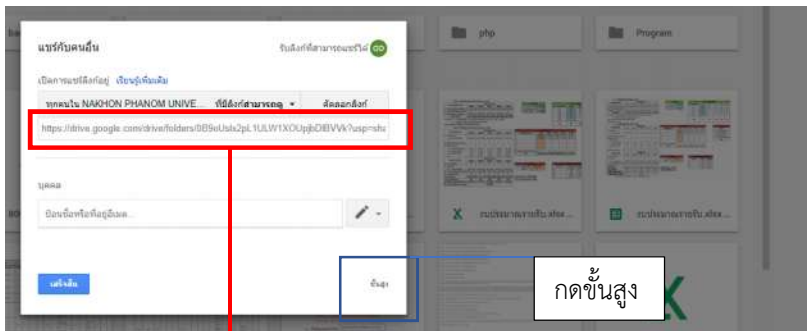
แชร์กับคนอื่น

รับลิงก์ที่สามารถแชร์ได้

เปิดการแชร์ลิงก์อยู่ เรียนรู้เพิ่มเติม

ทุกคนใน NAKHON PHANOM UNIVE... ที่มีลิงก์สามารถดู

คัดลอกลิงก์

https://drive.google.com/drive/folders/0B9eUslx2pL1ULW1XOUpjbDlBVVk?usp=sha

บุคคล

ป้อนชื่อหรือที่อยู่อีเมล...

เสร็จสิ้น

ขั้นสูง

กดขั้นสูง

php

Program

ระบบประมาณการรับ.xlsx

ระบบประมาณการรับ.xlsx